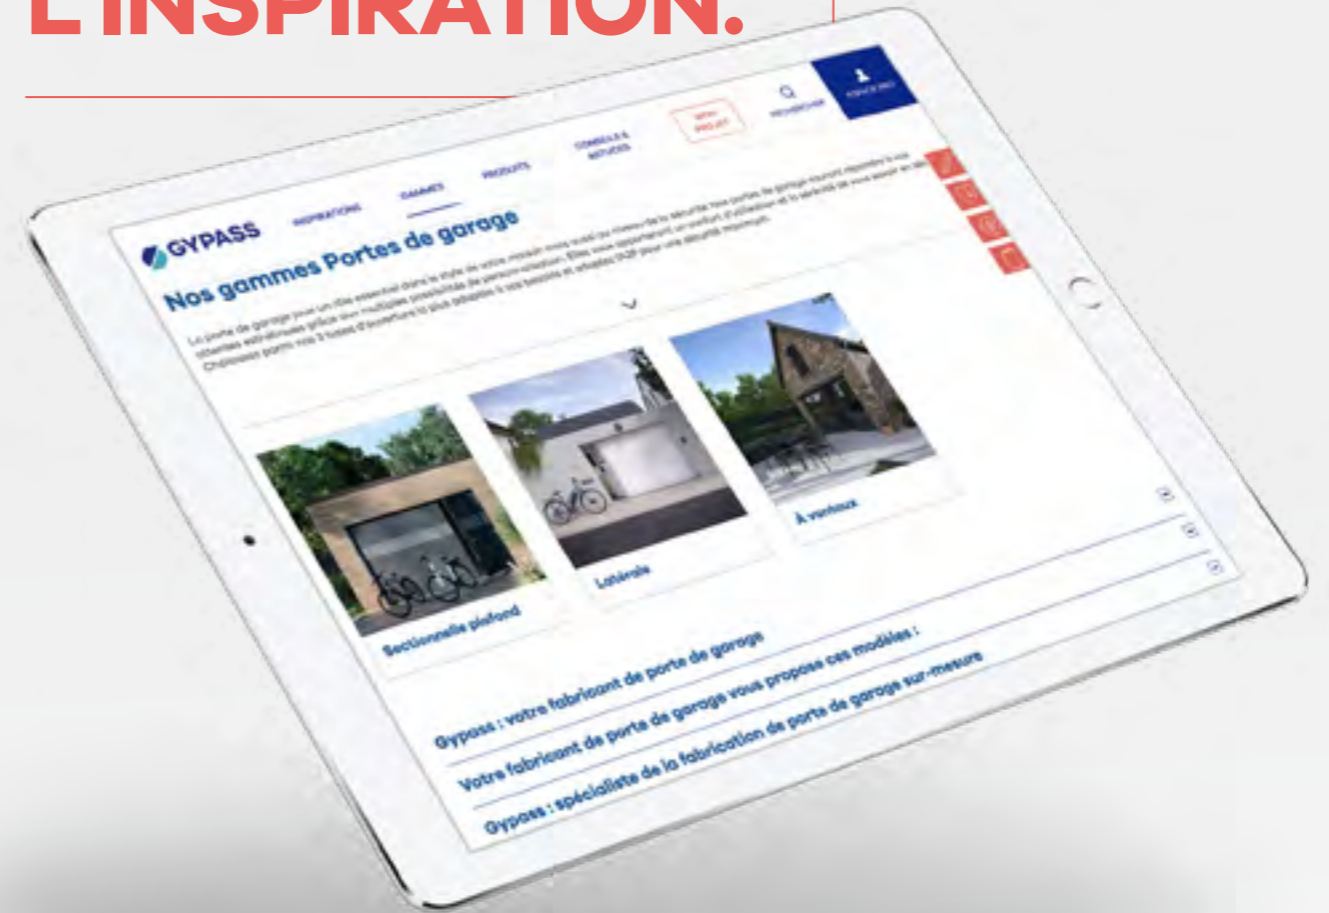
L'INSPIRATION.

GYPASS

INSPIRATIONS

GAMMES

PRODUITS

CONSEILS & ASTUCES

MON PROJET

RECHERCHE

Nos gammes Portes de garage

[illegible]

Sectionnelle plafond

Latérale

À vantaux

Gypass : votre fabricant de porte de garage

Votre fabricant de porte de garage vous propose ces modèles :

Gypass : spécialiste de la fabrication de porte de garage sur-mesure